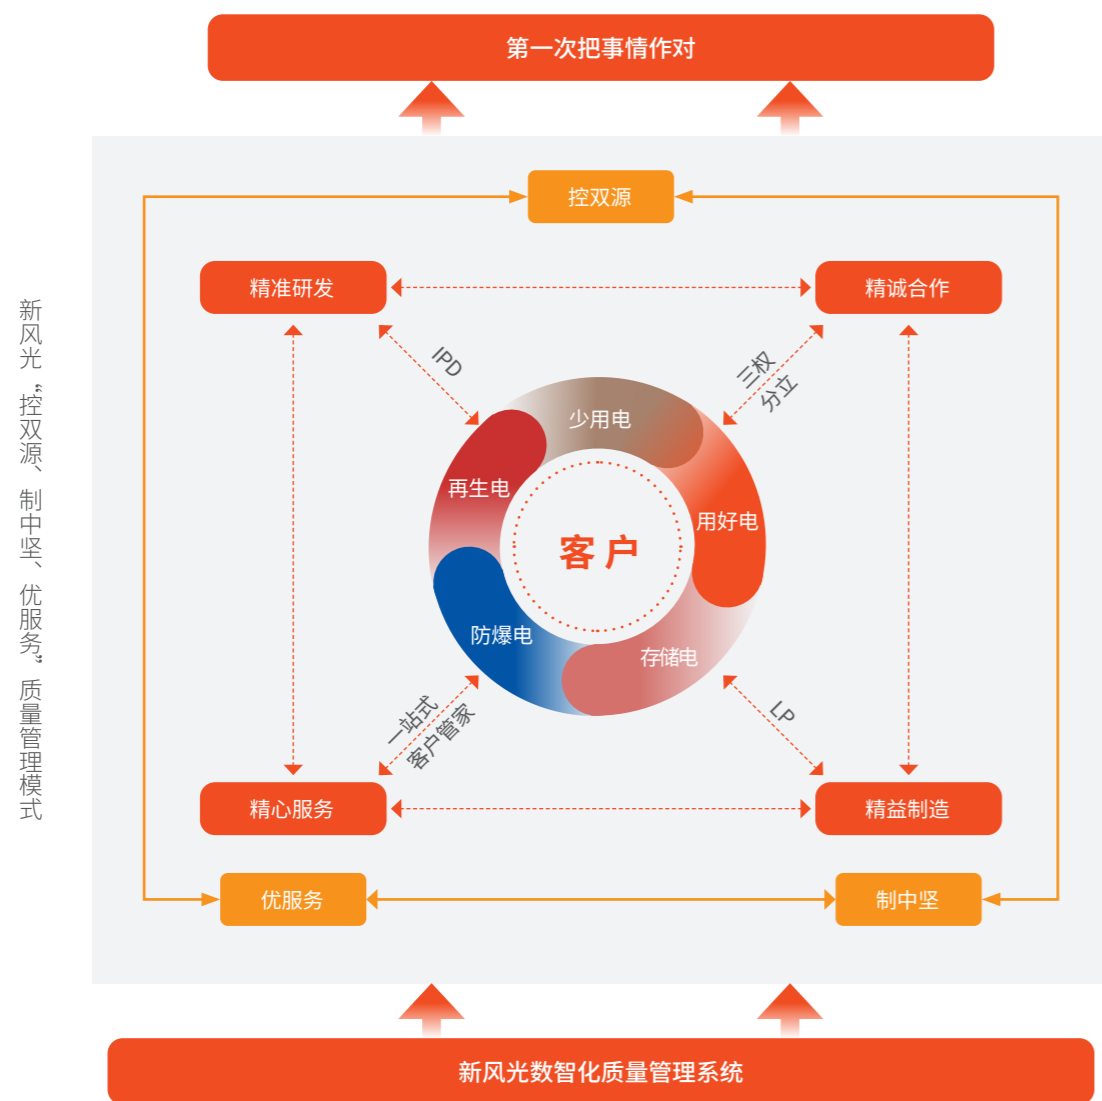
第一次把事情作对

新风光"控双源、制中坚、优服务"质量管理模式

控双源

精准研发

精诚合作

IPD

三权分立

少用电

再生电

用好电

客户

防爆电

存储电

一站式客户管家

LP

精心服务

精益制造

优服务

制中坚

新风光数智化质量管理系统